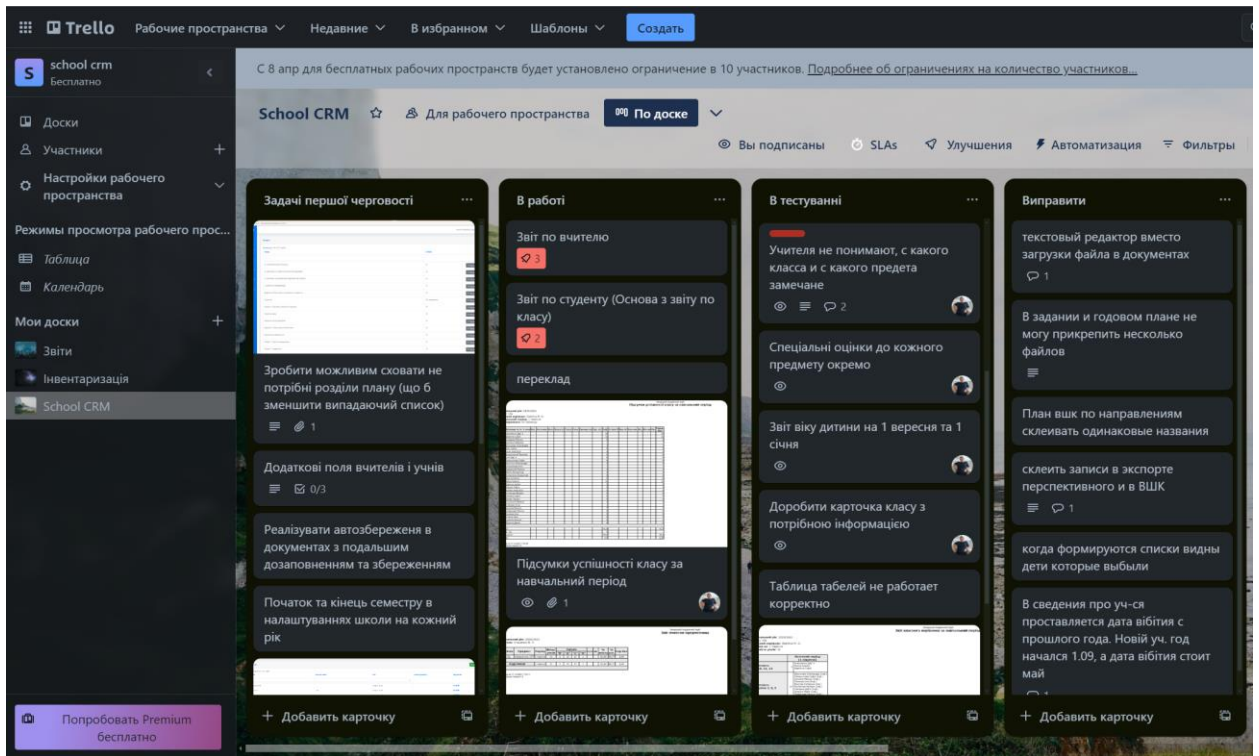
Trello Рабочие пространства Недавние В избранном Шаблоны Создать

school crm
Бесплатно

Доски
Участники
Настройки рабочего пространства
Режимы просмотра рабочего прос...
Таблица
Календарь
Мои доски
Звіти
Інвентаризація
School CRM

Попробовать Premium бесплатно

С 8 апр для бесплатных рабочих пространств будет установлено ограничение в 10 участников. Подробнее об ограничениях на количество участников...

School CRM Для рабочего пространства По доске

Вы подписаны SLAs Улучшения Автоматизация Фильтры

Задачі першої черговості ...
Зробити можливим сховати не потрібні розділи плану (що б зменшити випадаючий список)
1
Додаткові поля вчителів і учнів
0/3
Реалізувати автозбереження в документах з подальшим дозаповненням та збереженням
Початок та кінець семестру в налаштуваннях школи на кожний рік
+ Добавить карточку

В роботі ...
Звіт по вчителю
3
Звіт по студенту (Основа з звіту по класу)
2
переклад
Підсумки успішності класу за навчальний період
1
+ Добавить карточку

В тестуванні ...
Учителя не понимают, с какого класса и с какого предета замечане
2
Спеціальні оцінки до кожного предмету окремо
Звіт віку дитини на 1 вересня та 1 січня
Доробити карточка класу з потрібною інформацією
Таблица табелей не работает корректно
+ Добавить карточку

Виправити ...
текстовый редактор вместо загрузки файла в документах
1
В задании и годовом плане не могу прикрепить несколько файлов
План вшк по направлениям склеивать одинаковые названия
склеить записи в экспорте перспективного и в ВШК
1
когда формируются списки видны дети которые выбыли
В сведения про уч-ся проставляется дата вібітия с прошлого года. Новій уч. год начался 1.09, а дата вібітия стоит май
+ Добавить карточку